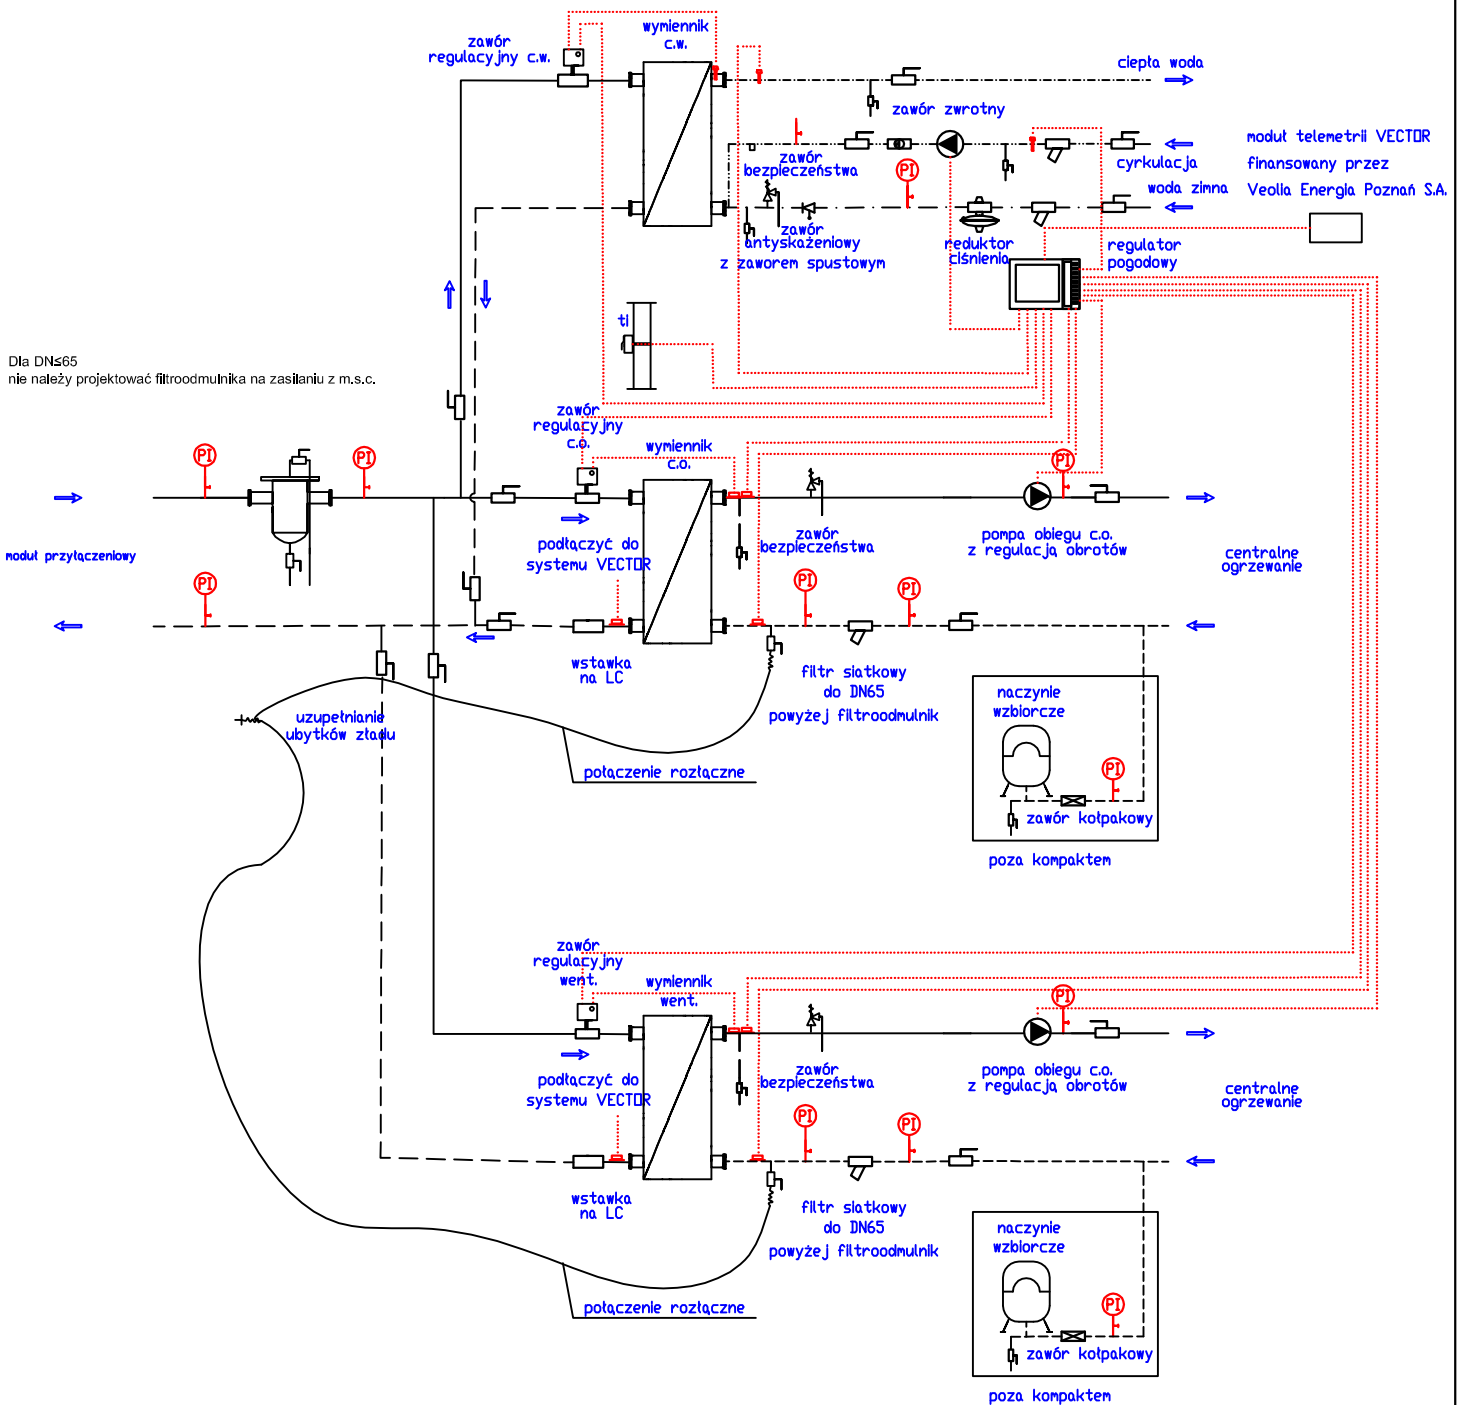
zawór regulacyjny c.w.

wymiennik c.w.

ciepła woda

zawór zwrotny

zawór bezpieczeństwa

PI

cyrkulacja

woda zimna

moduł telemetrii VECTOR finansowany przez Veolia Energia Poznań S.A.

zawór antyskażeniowy z zaworem spustowym

reduktor ciśnienia

regulator pogodowy

tl

Dla DN≤65
nie należy projektować filtroodmulnika na zasilaniu z m.s.c.

zawór regulacyjny c.o.

wymiennik c.o.

PI

PI

PI

moduł przyłączeniowy

podłączyć do systemu VECTOR

zawór bezpieczeństwa

pompa obiegu c.o. z regulacją obrotów

centralne ogrzewanie

PI

PI

PI

wstawka na LC

filtr siatkowy do DN65 powyżej filtroodmulnik

uzupełnianie ubytków zładu

połączenie rozłączne

naczynie wzbiorcze

PI

zawór kołpakowy

poza kompaktem

zawór regulacyjny went.

wymiennik went.

PI

podłączyć do systemu VECTOR

zawór bezpieczeństwa

pompa obiegu c.o. z regulacją obrotów

centralne ogrzewanie

PI

PI

wstawka na LC

filtr siatkowy do DN65 powyżej filtroodmulnik

połączenie rozłączne

naczynie wzbiorcze

PI

zawór kołpakowy

poza kompaktem